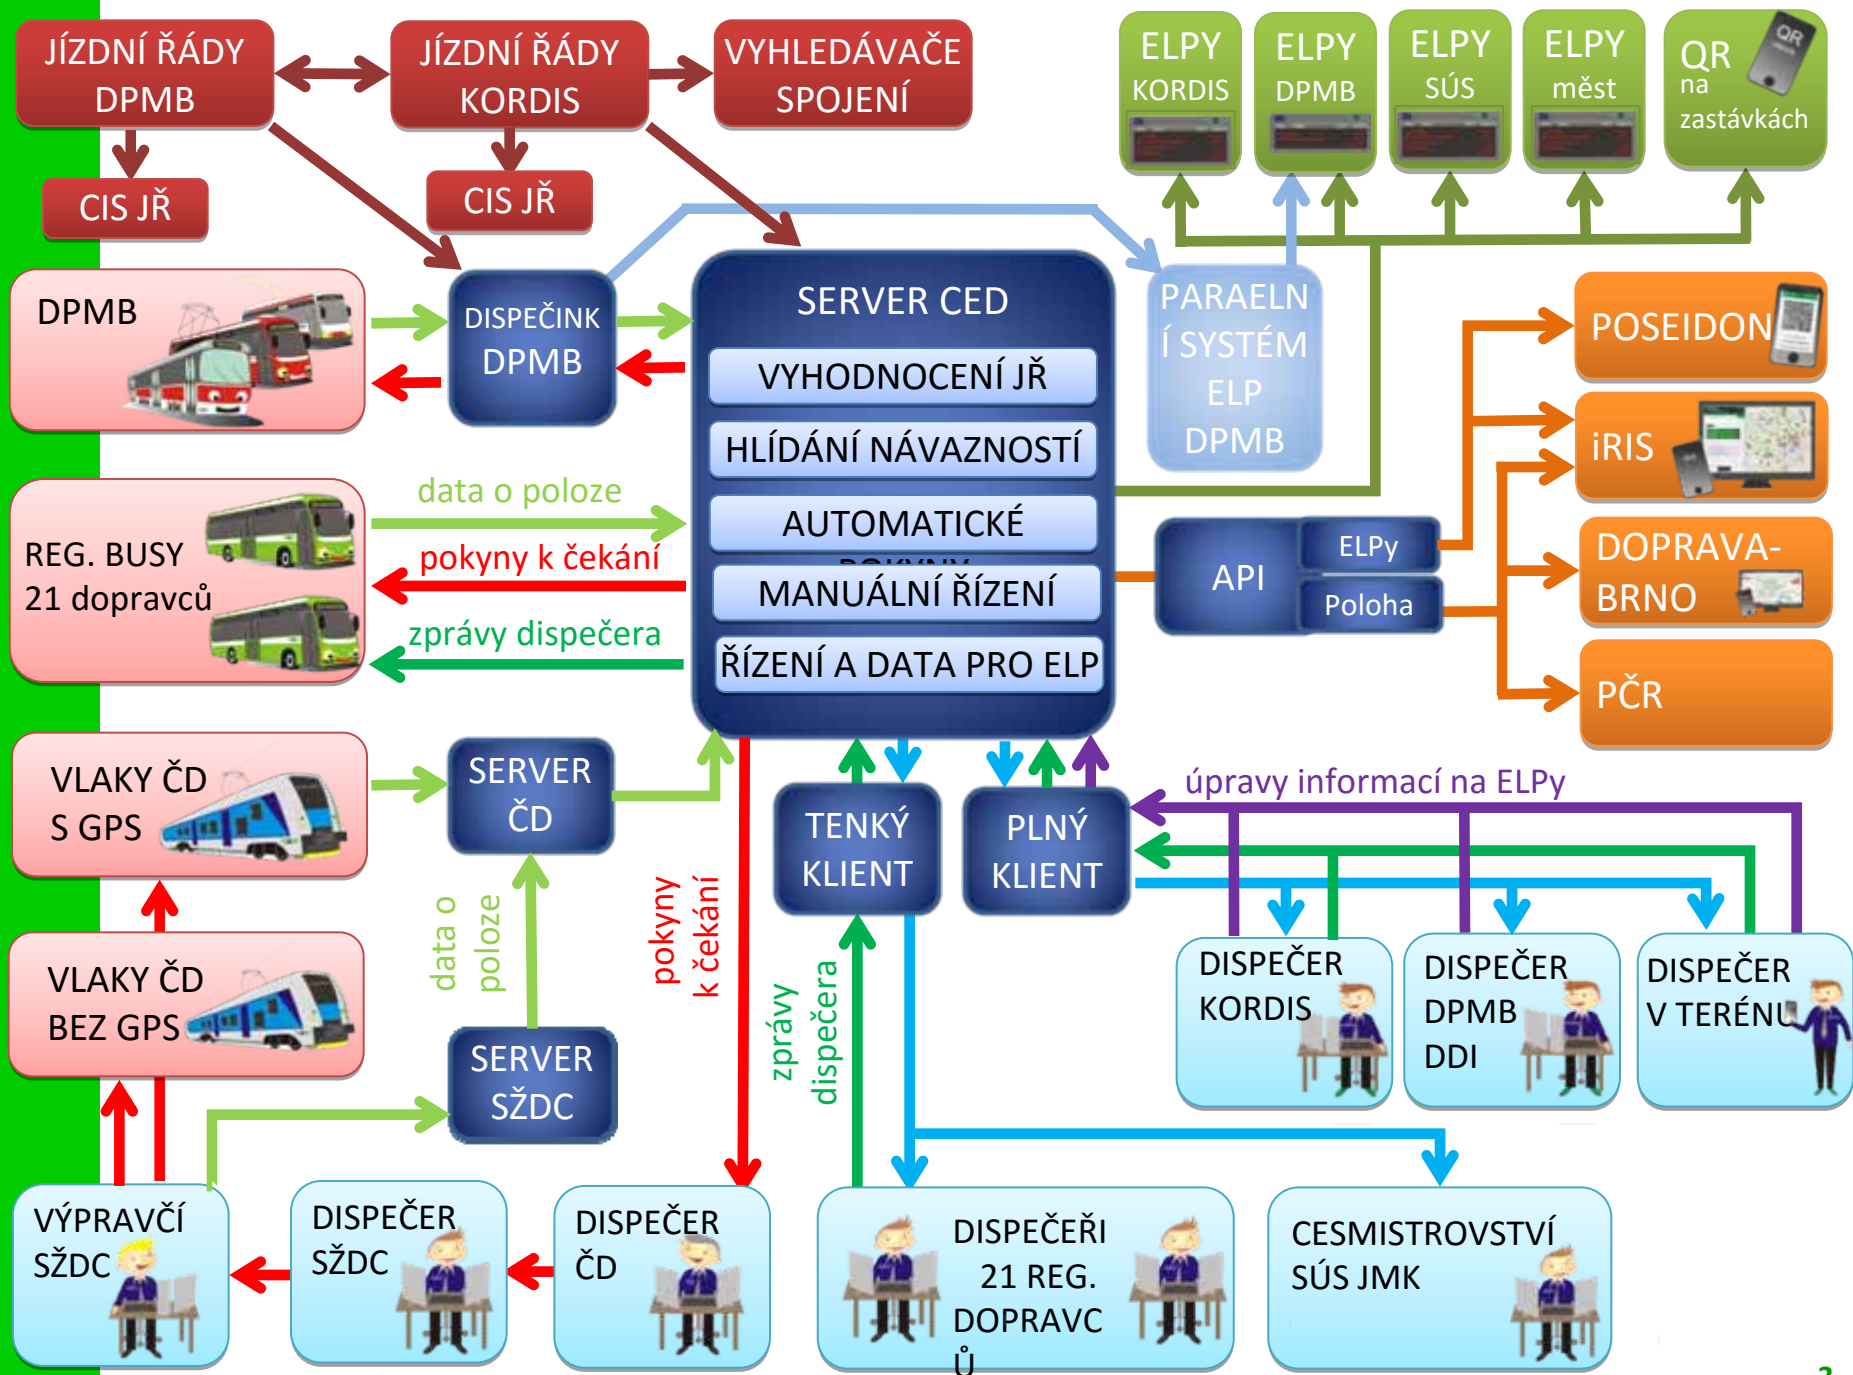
JÍZDNÍ ŘÁDY DPMB

JÍZDNÍ ŘÁDY KORDIS

VYHLEDÁVAČE SPOJENÍ

CIS JŘ

CIS JŘ

ELPY KORDIS

ELPY DPMB

ELPY SÚS

ELPY měst

QR na zastávkách

DPMB

DISPEČINK DPMB

SERVER CED

VYHODNOCENÍ JŘ

HLÍDÁNÍ NÁVAZNOSTÍ

AUTOMATICKÉ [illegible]

MANUÁLNÍ ŘÍZENÍ

ŘÍZENÍ A DATA PRO ELP

PARAELNÍ SYSTÉM ELP DPMB

POSEIDON

iRIS

DOPRAVA-BRNO

PČR

API

ELPy

Poloha

REG. BUSY 21 dopravců

data o poloze

pokyny k čekání

zprávy dispečera

VLAKY ČD S GPS

SERVER ČD

VLAKY ČD BEZ GPS

data o poloze

SERVER SŽDC

pokyny k čekání

zprávy dispečera

TENKÝ KLIENT

PLNÝ KLIENT

úpravy informací na ELPy

DISPEČER KORDIS

DISPEČER DPMB DDI

DISPEČER V TERÉNU

VÝPRAVČÍ SŽDC

DISPEČER SŽDC

DISPEČER ČD

DISPEČEŘI 21 REG. DOPRAVCŮ

CESMISTROVSTVÍ SÚS JMK